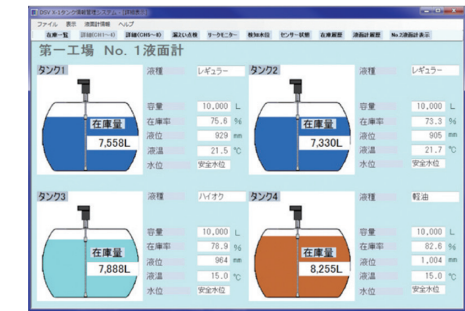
ファイル 表示 液面計情報 ヘルプ

在庫一覧 詳細(CH1～4) 詳細(CH5～8) 漏えい点検 リークモニター 附加水位 センサー状態 在庫履歴 液面計履歴 No.2液面計表示

第一工場 No. 1液面計

タンク1
液種 レギュラー
容量 10,000 L
在庫率 75.8 %
液位 929 mm
液温 21.5 ℃
水位 安全水位
在庫量
7,558L

タンク2
液種 レギュラー
容量 10,000 L
在庫率 73.3 %
液位 905 mm
液温 21.7 ℃
水位 安全水位
在庫量
7,330L

タンク3
液種 ハイオク
容量 10,000 L
在庫率 78.9 %
液位 964 mm
液温 15.0 ℃
水位 安全水位
在庫量
7,888L

タンク4
液種 軽油
容量 10,000 L
在庫率 82.6 %
液位 1,004 mm
液温 15.0 ℃
水位 安全水位
在庫量
8,255L